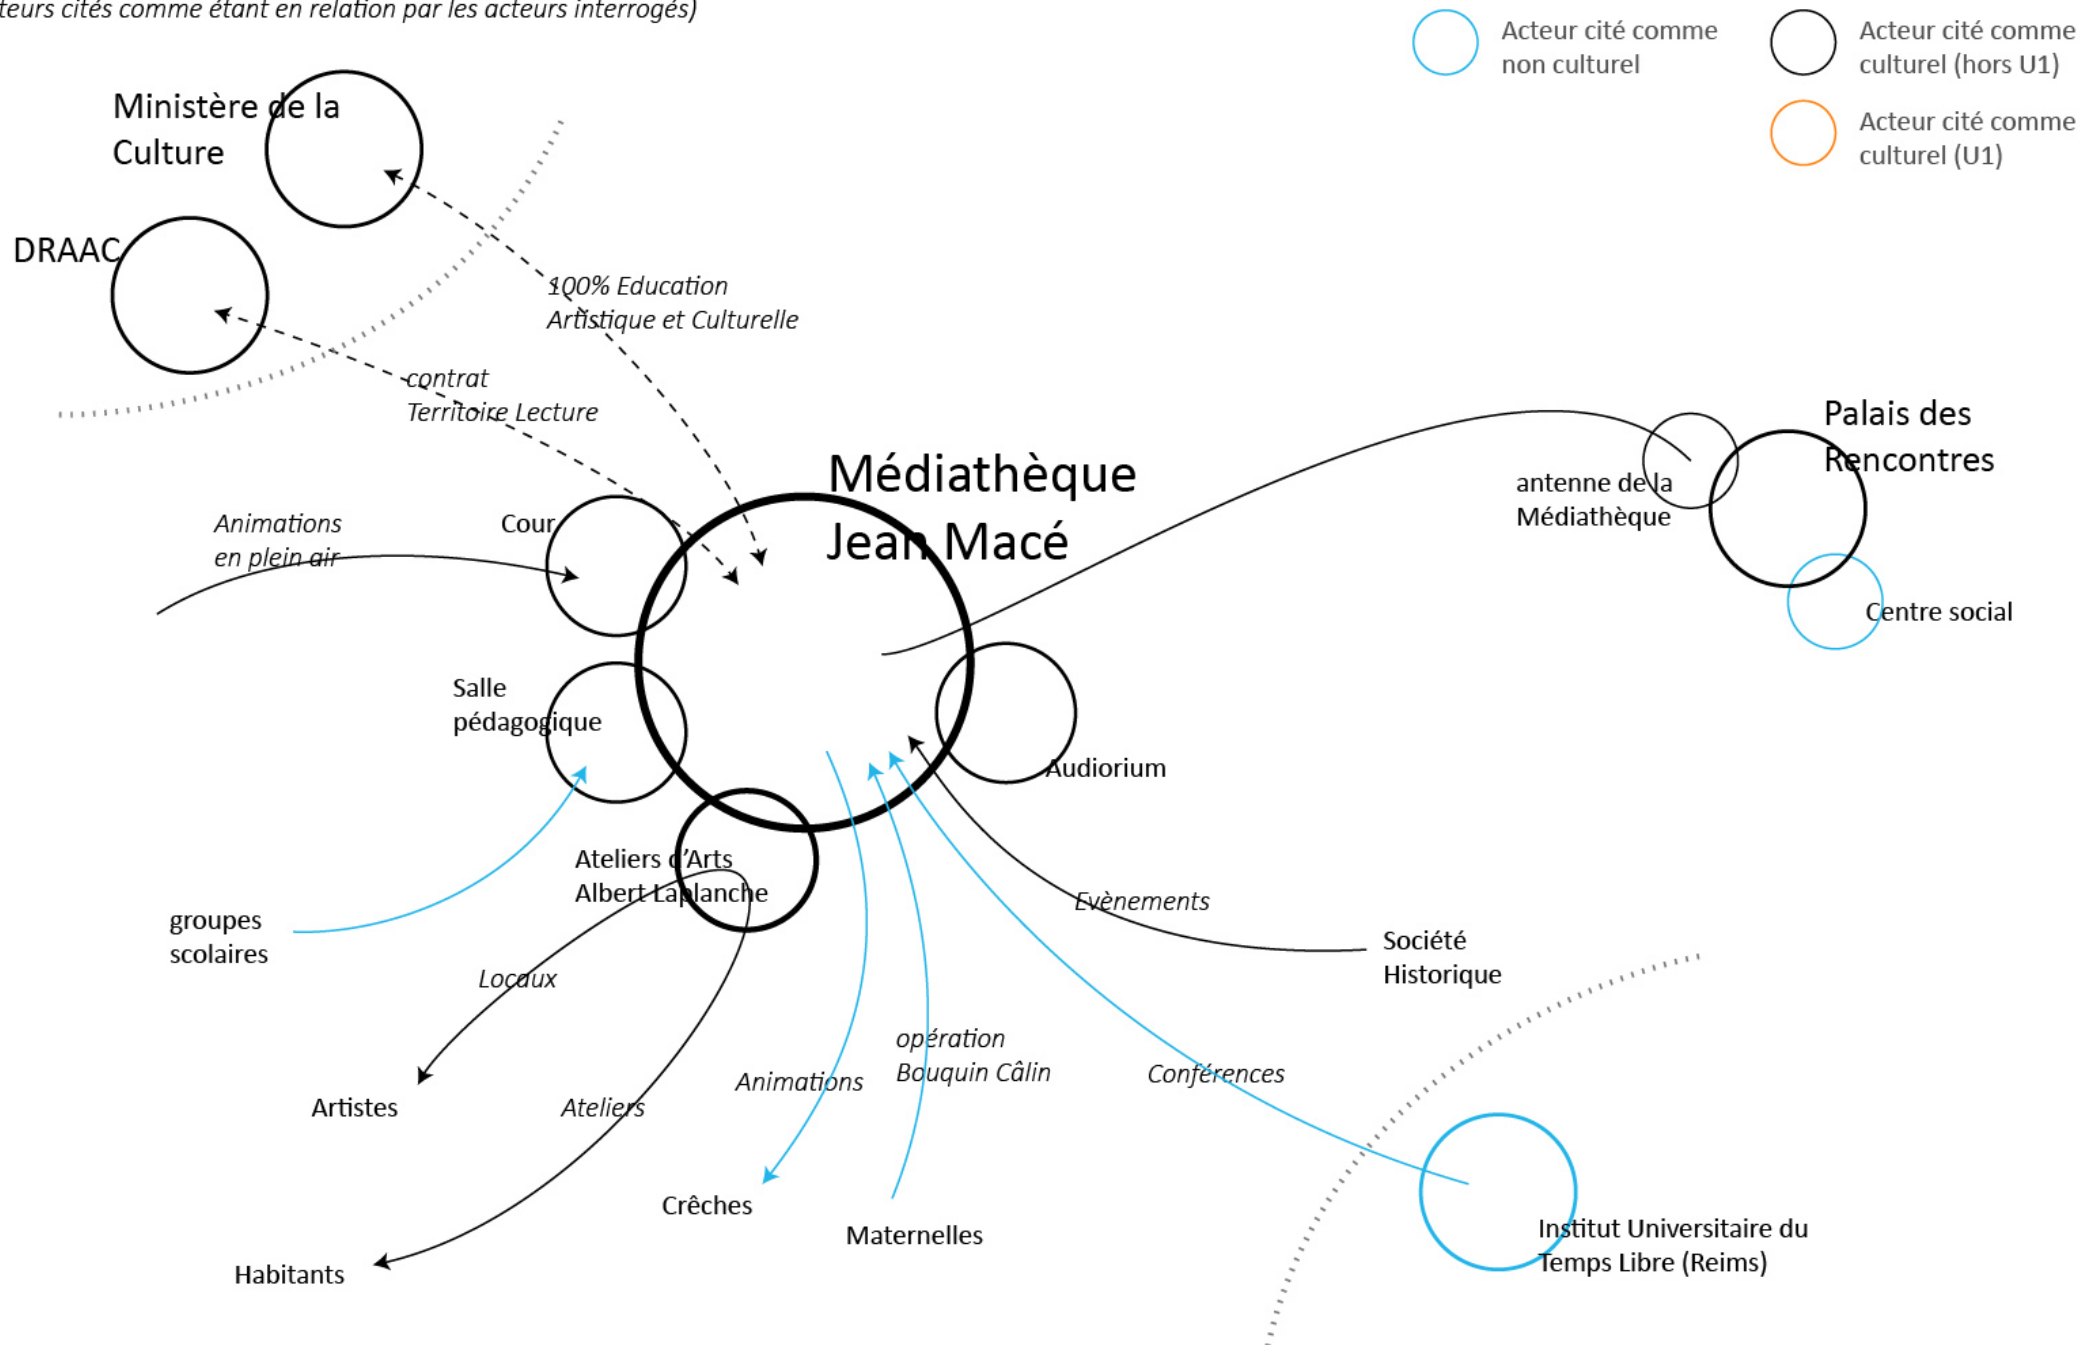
teurs cités comme étant en relation par les acteurs interrogés)

Acteur cité comme non culturel

Acteur cité comme culturel (hors U1)

Acteur cité comme culturel (U1)

Ministère de la Culture

DRAAC

100% Education Artistique et Culturelle

contrat Territoire Lecture

Médiathèque Jean Macé

Palais des Rencontres

antenne de la Médiathèque

Centre social

Animations en plein air

Cour

Salle pédagogique

Audiorium

Ateliers d'Arts Albert Laplanche

groupes scolaires

Evènements

Société Historique

Locaux

Artistes

Ateliers

Animations

opération Bouquin Câlin

Conférences

Crêches

Maternelles

Habitants

Institut Universitaire du Temps Libre (Reims)